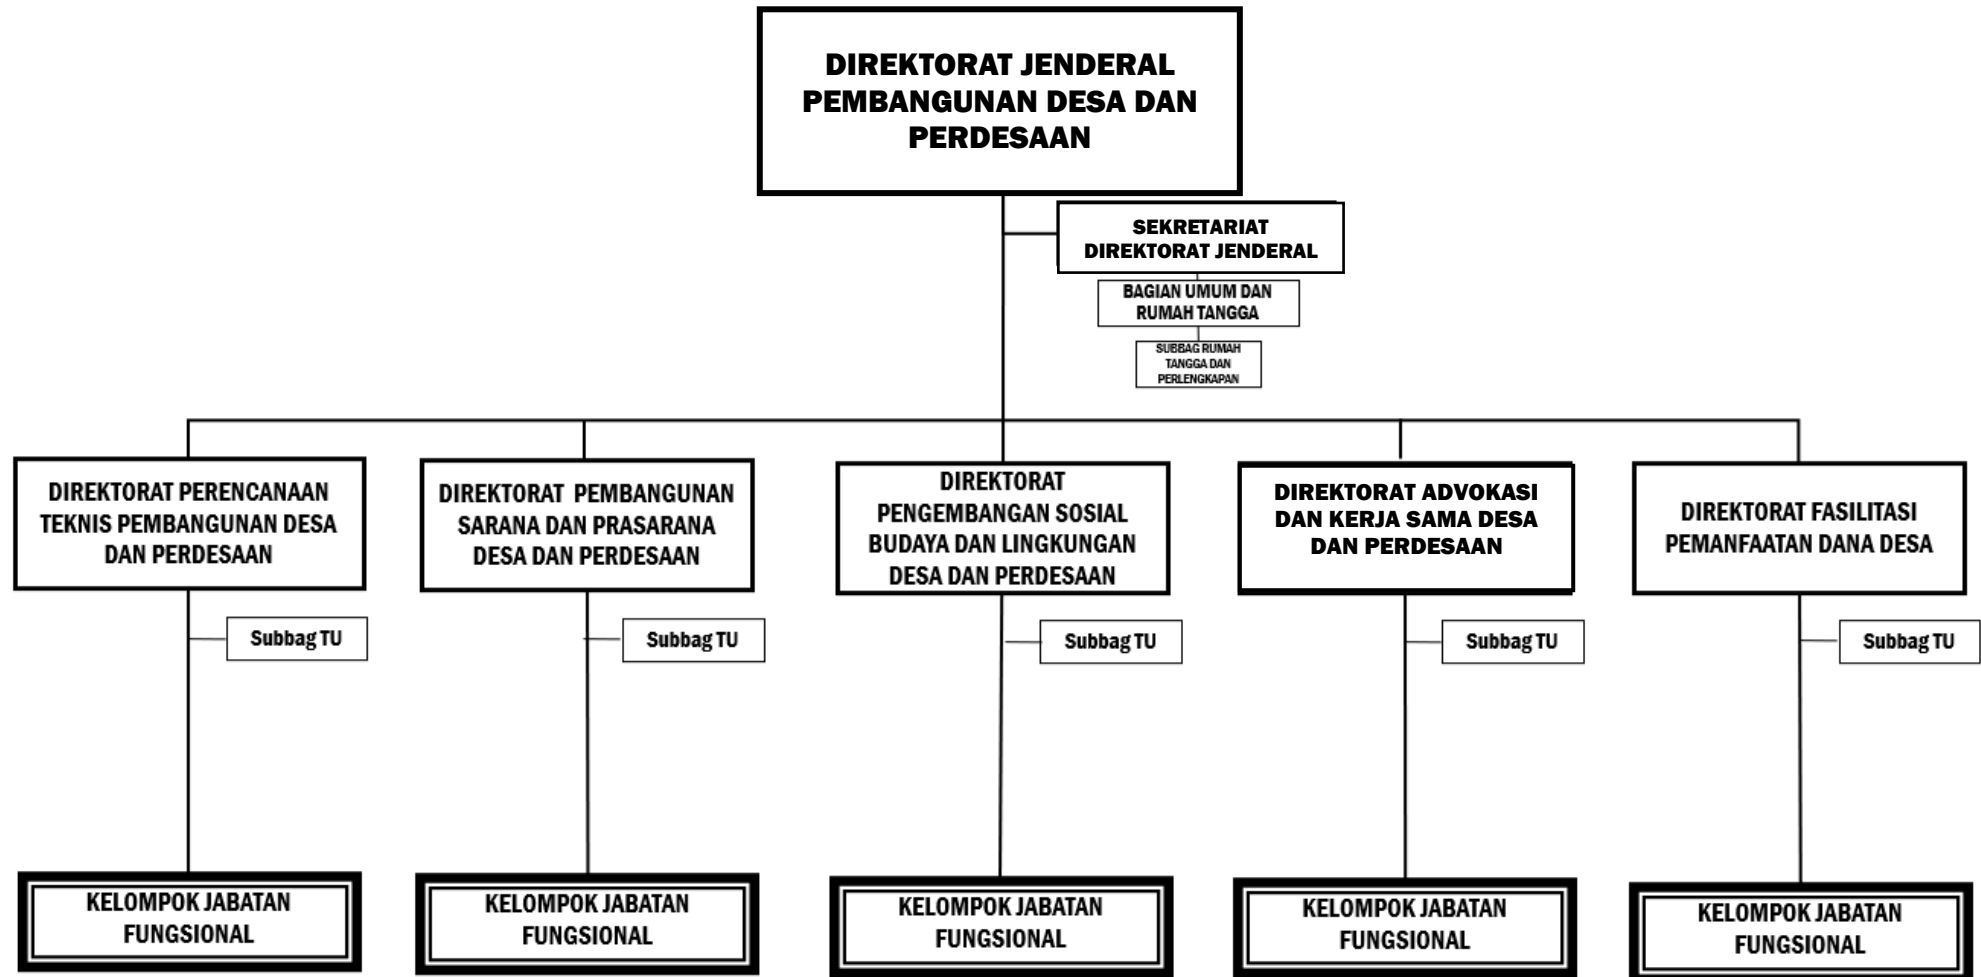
DIREKTORAT JENDERAL PEMBANGUNAN DESA DAN PERDESAAN

SEKRETARIAT DIREKTORAT JENDERAL

BAGIAN UMUM DAN RUMAH TANGGA

SUBBAG RUMAH TANGGA DAN PERLENGKAPAN

DIREKTORAT PERENCANAAN TEKNIS PEMBANGUNAN DESA DAN PERDESAAN

Subbag TU

KELOMPOK JABATAN FUNGSIONAL

DIREKTORAT PEMBANGUNAN SARANA DAN PRASARANA DESA DAN PERDESAAN

Subbag TU

KELOMPOK JABATAN FUNGSIONAL

DIREKTORAT PENGEMBANGAN SOSIAL BUDAYA DAN LINGKUNGAN DESA DAN PERDESAAN

Subbag TU

KELOMPOK JABATAN FUNGSIONAL

DIREKTORAT ADVOKASI DAN KERJA SAMA DESA DAN PERDESAAN

Subbag TU

KELOMPOK JABATAN FUNGSIONAL

DIREKTORAT FASILITASI PEMANFAATAN DANA DESA

Subbag TU

KELOMPOK JABATAN FUNGSIONAL